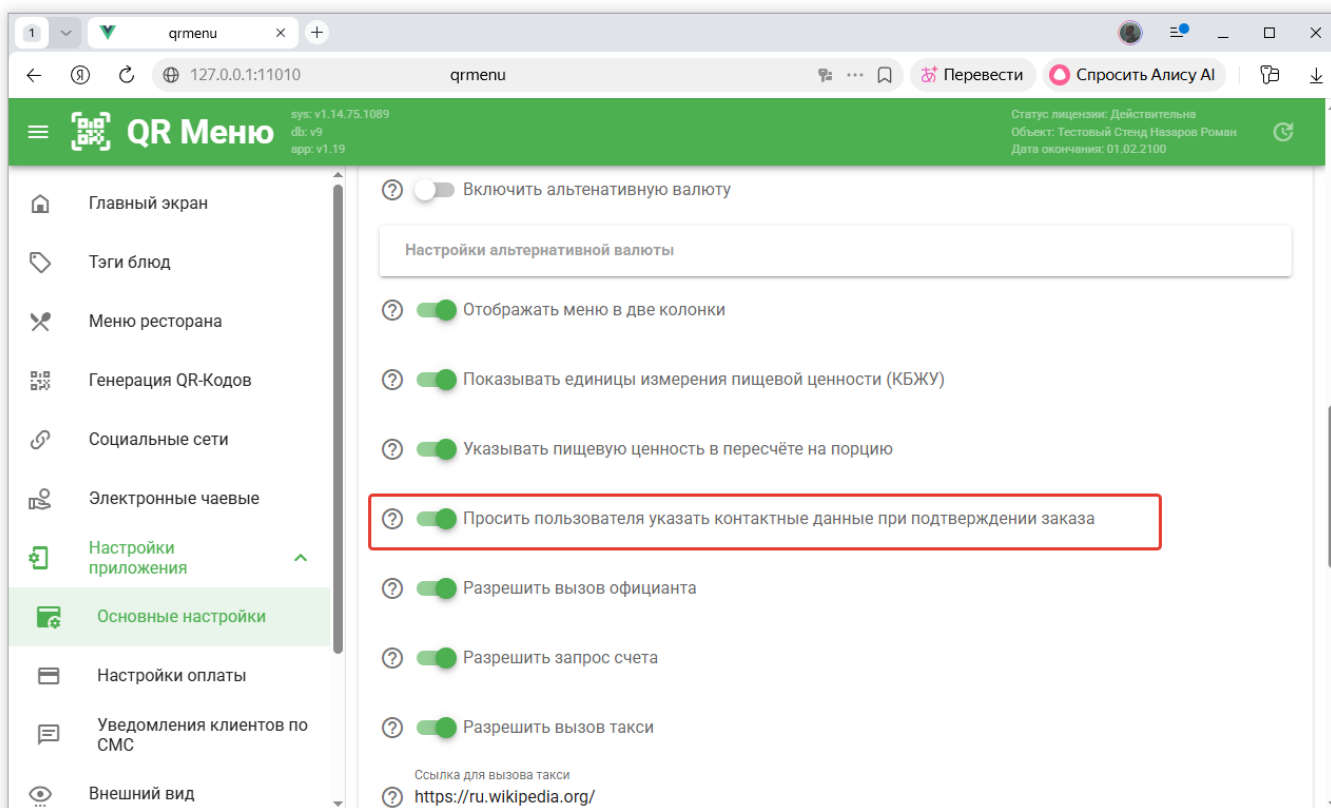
1 qrmenu

127.0.0.1:11010 qrmenu Перевести Спросить Алису AI

QR Меню sys: v1.14.75.1089 db: v9 app: v1.19

Статус лицензии: Действительна
Объект: Тестовый Стенд Назаров Роман
Дата окончания: 01.02.2100

Главный экран
Тэги блюд
Меню ресторана
Генерация QR-Кодов
Социальные сети
Электронные чаевые
Настройки приложения
Основные настройки
Настройки оплаты
Уведомления клиентов по СМС
Внешний вид

Включить альтенативную валюту

Настройки альтернативной валюты

Отображать меню в две колонки

Показывать единицы измерения пищевой ценности (КБЖУ)

Указывать пищевую ценность в пересчёте на порцию

Просить пользователя указать контактные данные при подтверждении заказа

Разрешить вызов официанта

Разрешить запрос счета

Разрешить вызов такси

Ссылка для вызова такси
https://ru.wikipedia.org/